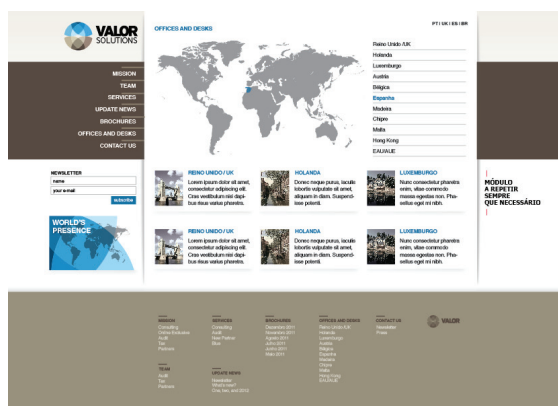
VALOR SOLUTIONS

OFFICES AND DESKS

PT | UK | ES | BR

MISSION
TEAM
SERVICES
UPDATE NEWS
BROCHURES
OFFICES AND DESKS
CONTACT US

Reino Unido /UK
Holanda
Luxemburgo
Austria
Bélgica
Espanha
Madeira
Chipre
Malta
Hong Kong
EAU/UAE

NEWSLETTER
name
your e-mail
subscribe

WORLD'S PRESENCE

REINO UNIDO / UK
Lorem ipsum dolor sit amet, consectetur adipiscing elit. Cras vestibulum nisi dapibus risus varius pharetra.

HOLANDA
Donec neque purus, iaculis lobortis vulputate sit amet, aliquam in diam. Suspendisse potenti.

LUXEMBURGO
Nunc consectetur pharetra enim, vitae commodo massa egestas non. Phasellus eget mi nibh.

REINO UNIDO / UK
Lorem ipsum dolor sit amet, consectetur adipiscing elit. Cras vestibulum nisi dapibus risus varius pharetra.

HOLANDA
Donec neque purus, iaculis lobortis vulputate sit amet, aliquam in diam. Suspendisse potenti.

LUXEMBURGO
Nunc consectetur pharetra enim, vitae commodo massa egestas non. Phasellus eget mi nibh.

MÓDULO A REPETIR SEMPRE QUE NECESSÁRIO

MISSION
Consulting
Online Education
Audit
Tax
Partners

TEAM
Audit
Tax
Partners

SERVICES
Consulting
Audit
New Partner
Blue

UPDATE NEWS
Newsletter
What's new?
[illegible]

BROCHURES
Dezembro 2011
Novembro 2011
Agosto 2011
Julho 2011
Junho 2011
Maio 2011

OFFICES AND DESKS
Reino Unido /UK
Holanda
Luxemburgo
Austria
Bélgica
Espanha
Madeira
Chipre
Malta
Hong Kong
EAU/UAE

CONTACT US
Newsletter
Press

VALOR